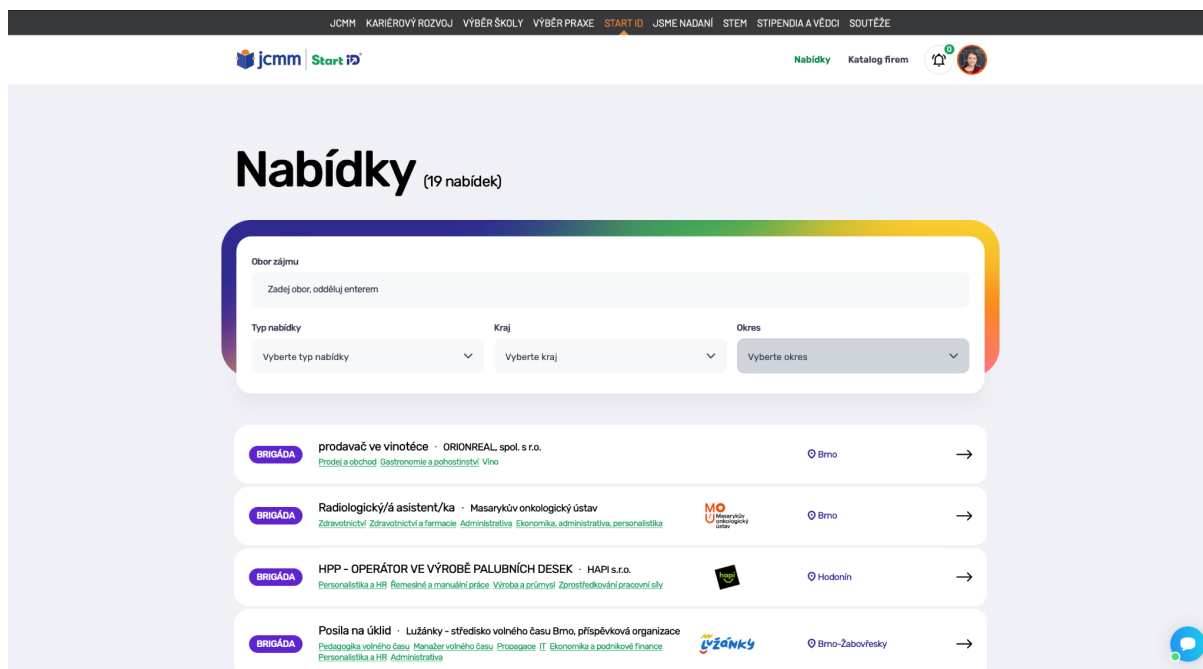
JCMM KARIÉROVÝ ROZVOJ VÝBĚR ŠKOLY VÝBĚR PRAXE START ID JSME NADANÍ STEM STIPENDIA A VĚDCI SOUTĚŽE

jcmm Start iD

Nabídky Katalog firem

0

Nabídky (19 nabídek)

Obor zájmu

Zadej obor, odděluj enterem

Typ nabídky

Vyberte typ nabídky

Kraj

Vyberte kraj

Okres

Vyberte okres

BRIGÁDA prodavač ve vinotéce · ORIONREAL, spol. s r.o.
Prodej a obchod Gastronomie a pohostinství Víno
Brno

BRIGÁDA Radiologický/á asistent/ka · Masarykův onkologický ústav
Zdravotnictví Zdravotnictví a farmacie Administrativa Ekonomika, administrativa, personalistika
MOU Masarykův onkologický ústav
Brno

BRIGÁDA HPP - OPERÁTOR VE VÝROBĚ PALUBNÍCH DESEK · HAPI s.r.o.
Personalistika a HR Řemeslné a manuální práce Výroba a průmysl Zprostředkování pracovní síly
hapi
Hodonín

BRIGÁDA Posila na úklid · Lužánky - středisko volného času Brno, příspěvková organizace
Pedagogika volného času Manažer volného času Propagace IT Ekonomika a podnikové finance Personalistika a HR Administrativa
Lužánky
Brno-Žabovřesky